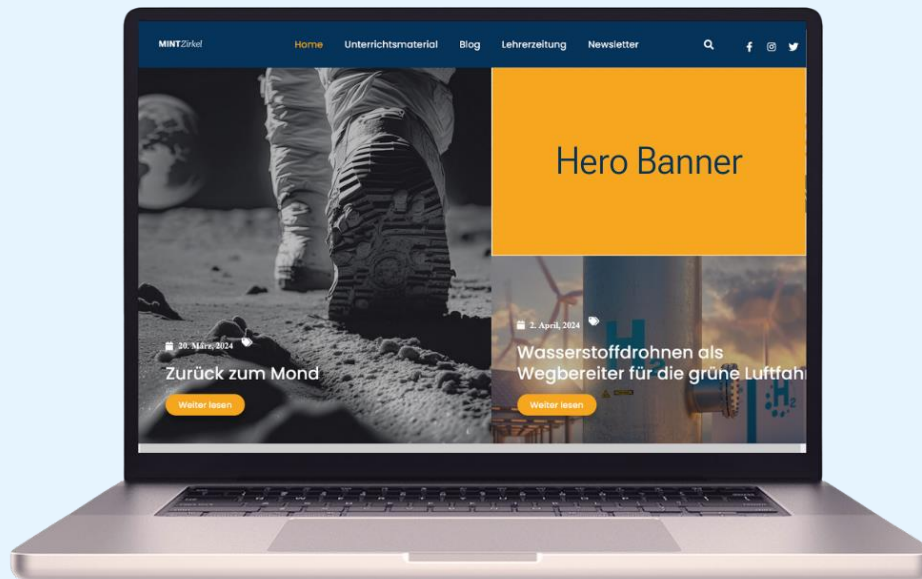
MINTZirkel

Home Unterrichtsmaterial Blog Lehrerzeitung Newsletter

Hero Banner

20. März, 2024

Zurück zum Mond

Weiter lesen

2. April, 2024

Wasserstoffdrohnen als Wegbereiter für die grüne Luftfah

Weiter lesen